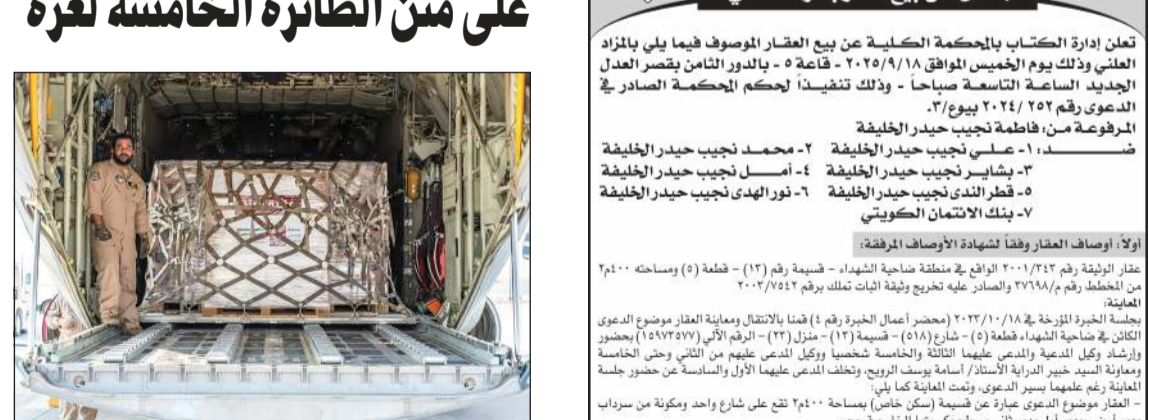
على من الطائرة الخامسة لغزة

تعلن إدارة الكتاب بالمحكمة الكلية عن بيع العقار الموصوف فيما يلي بالمزاد العلني وذلك يوم الخميس الموافق ٢٠٢٥/٩/١٨ - قاعة ٥ - بالدور الثامن بقصر العدل الجديد الساعة التاسعة صباحاً - وذلك تنفيذاً لحكم المحكمة الصادر في الدعوى رقم ٢٥٢ /٢٠٢٤ بيوع/٣.

المرفوعة من: فاطمة نجيب حيدر الخليفة

ضـــد: ١- علـي نجيب حيدر الخليفة
٢- محمـد نجيب حيدر الخليفة
٣- بشاير نجيب حيدر الخليفة
٤- أمـل نجيب حيدر الخليفة
٥- قطر الندى نجيب حيدر الخليفة
٦- نور الهدى نجيب حيدر الخليفة
٧- بنك الائتمان الكويتي

أولاً: أوصاف العقار وفقاً لشهادة الأوصاف المرفقة:

عقار الوثيقة رقم ٢٠٠١/٣٤٣ الواقع في منطقة ضاحية الشهداء - قسيمة رقم (١٣) - قطعة (٥) ومساحته ٤٠٠م٢ من المخطط رقم م/٢٧٦٩٨ والصادر عليه تخريج وثيقة اثبات تملك برقم ٢٠٠٣/٧٥٤٢

المعاينة:
بجلسة الخبرة المؤرخة في ٢٠٢٣/١٠/١٨ (محضر أعمال الخبرة رقم ٤) قمنا بالانتقال ومعاينة العقار موضوع الدعوى الكائن في ضاحية الشهداء قطعة (٥) - شارع (٥١٨) - قسيمة (١٣) - منزل (٢٣) - الرقم الآلي (١٥٩٧٢٥٧٧) بحضور وإرشاد وكيل المدعية والمدعى عليهما الثالثة والخامسة شخصيا ووكيل المدعى عليهم من الثاني وحتى الخامسة ومعاونة السيد خبير الدراية الأستاذ/ أسامة يوسف الرويح، وتخلف المدعى عليهما الأول والسادسة عن حضور جلسة المعاينة رغم علمهما بسير الدعوى، وتمت المعاينة كما يلي:
- العقار موضوع الدعوى عبارة عن قسيمة (سكن خاص) بمساحة ٤٠٠م٢ تقع على شارع واحد ومكونة من سرداب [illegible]